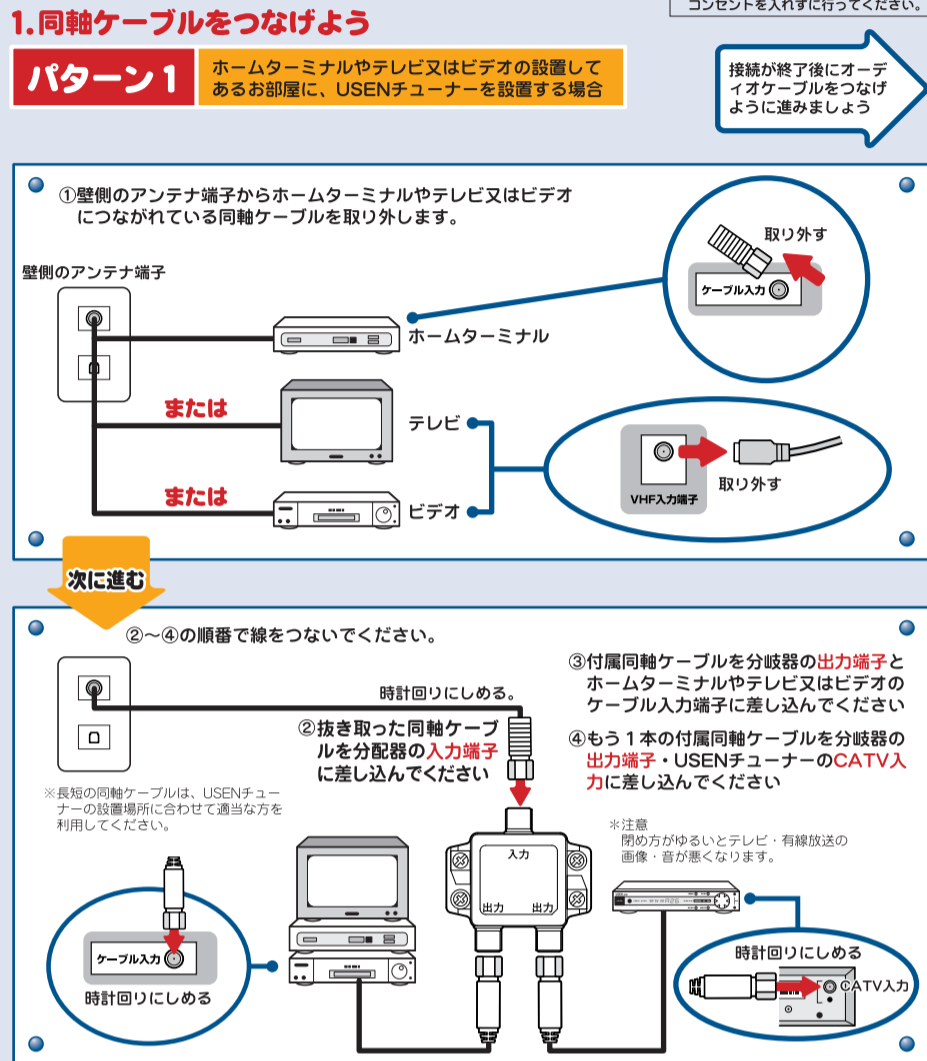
コンセントを入れずに行ってください。

1.同軸ケーブルをつなげよう

パターン1

ホームターミナルやテレビ又はビデオの設置してあるお部屋に、USENチューナーを設置する場合

接続が終了後にオーディオケーブルをつなげように進みましょう

①壁側のアンテナ端子からホームターミナルやテレビ又はビデオにつながれている同軸ケーブルを取り外します。

壁側のアンテナ端子

取り外す

ケーブル入力

ホームターミナル

または

テレビ

または

ビデオ

VHF入力端子

取り外す

次に進む

②～④の順番で線をつないでください。

③付属同軸ケーブルを分岐器の出力端子とホームターミナルやテレビ又はビデオのケーブル入力端子に差し込んでください

時計回りにしめる。

②抜き取った同軸ケーブルを分配器の入力端子に差し込んでください

④もう1本の付属同軸ケーブルを分岐器の出力端子・USENチューナーのCATV入力に差し込んでください

※長短の同軸ケーブルは、USENチューナーの設置場所に合わせて適当な方を利用してください。

※注意
閉め方がゆるいとテレビ・有線放送の画像・音が悪くなります。

入力

出力 出力

ケーブル入力

時計回りにしめる

時計回りにしめる

CATV入力